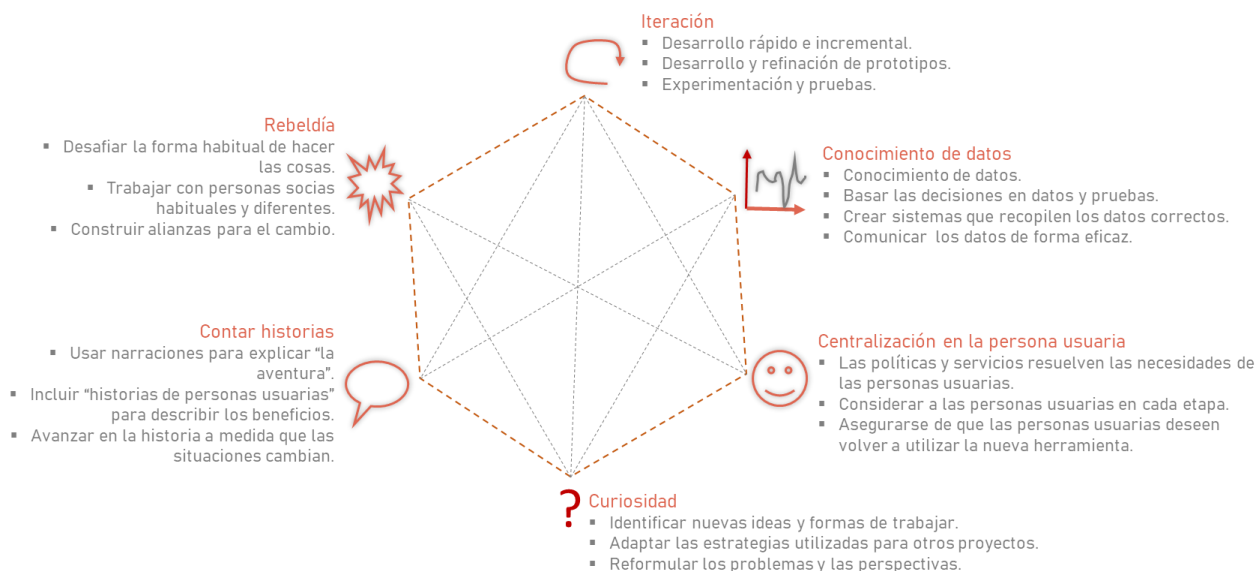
Iteración
- Desarrollo rápido e incremental.
- Desarrollo y refinación de prototipos.
- Experimentación y pruebas.

Rebeldía
- Desafiar la forma habitual de hacer las cosas.
- Trabajar con personas socias habituales y diferentes.
- Construir alianzas para el cambio.

Conocimiento de datos
- Conocimiento de datos.
- Basar las decisiones en datos y pruebas.
- Crear sistemas que recopilen los datos correctos.
- Comunicar los datos de forma eficaz.

Contar historias
- Usar narraciones para explicar "la aventura".
- Incluir "historias de personas usuarias" para describir los beneficios.
- Avanzar en la historia a medida que las situaciones cambian.

Centralización en la persona usuaria
- Las políticas y servicios resuelven las necesidades de las personas usuarias.
- Considerar a las personas usuarias en cada etapa.
- Asegurarse de que las personas usuarias deseen volver a utilizar la nueva herramienta.

?
Curiosidad
- Identificar nuevas ideas y formas de trabajar.
- Adaptar las estrategias utilizadas para otros proyectos.
- Reformular los problemas y las perspectivas.